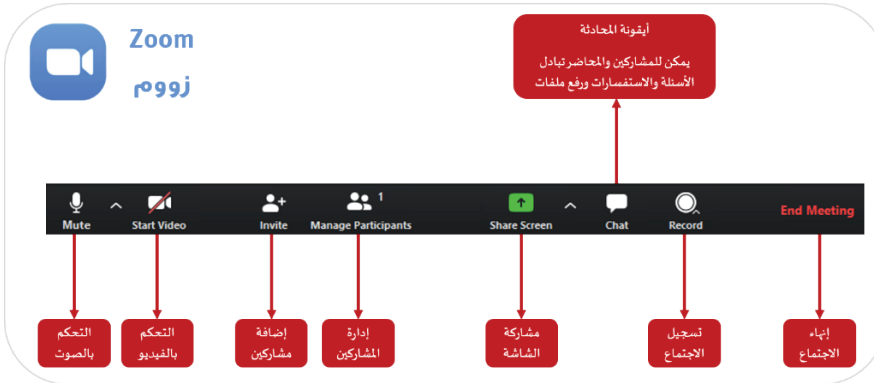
Zoom
زووم

أيقونة المحادثة
يمكن للمشاركين والمحاضر تبادل الأسئلة والاستفسارات ورفع ملفات

Mute
Start Video
Invite
1
Manage Participants
Share Screen
Chat
Record
End Meeting

التحكم بالصوت
التحكم بالفيديو
إضافة مشاركين
إدارة المشاركين
مشاركة الشاشة
تسجيل الاجتماع
إنهاء الاجتماع